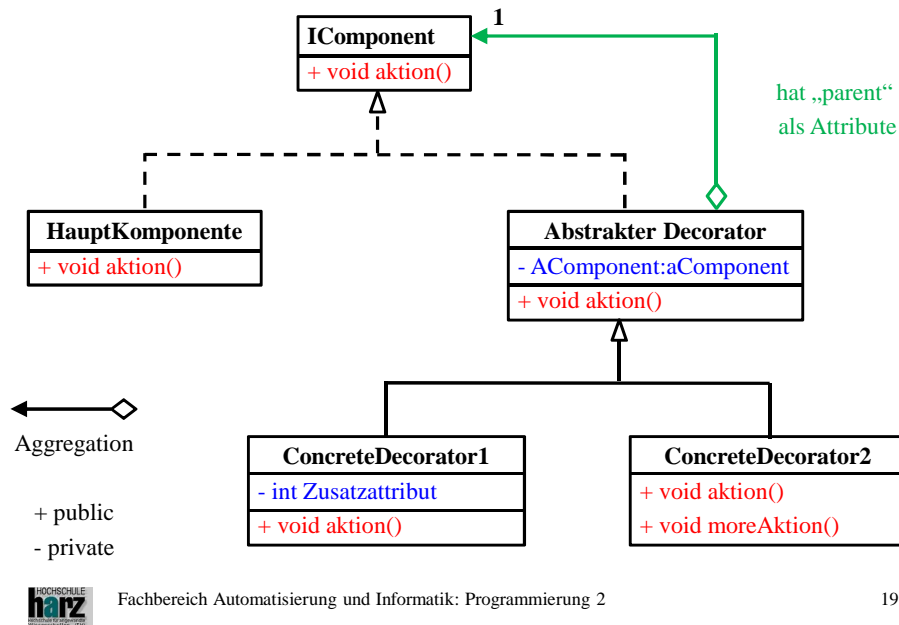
IComponent
+ void aktion()

1

hat „parent“ als Attribute

HauptKomponente
+ void aktion()

Abstrakter Decorator
- AComponent:aComponent
+ void aktion()

Aggregation

ConcreteDecorator1
- int Zusatzattribut
+ void aktion()

ConcreteDecorator2
+ void aktion()
+ void moreAktion()

+ public
- private

HOCHSCHULE harz

Fachbereich Automatisierung und Informatik: Programmierung 2

19